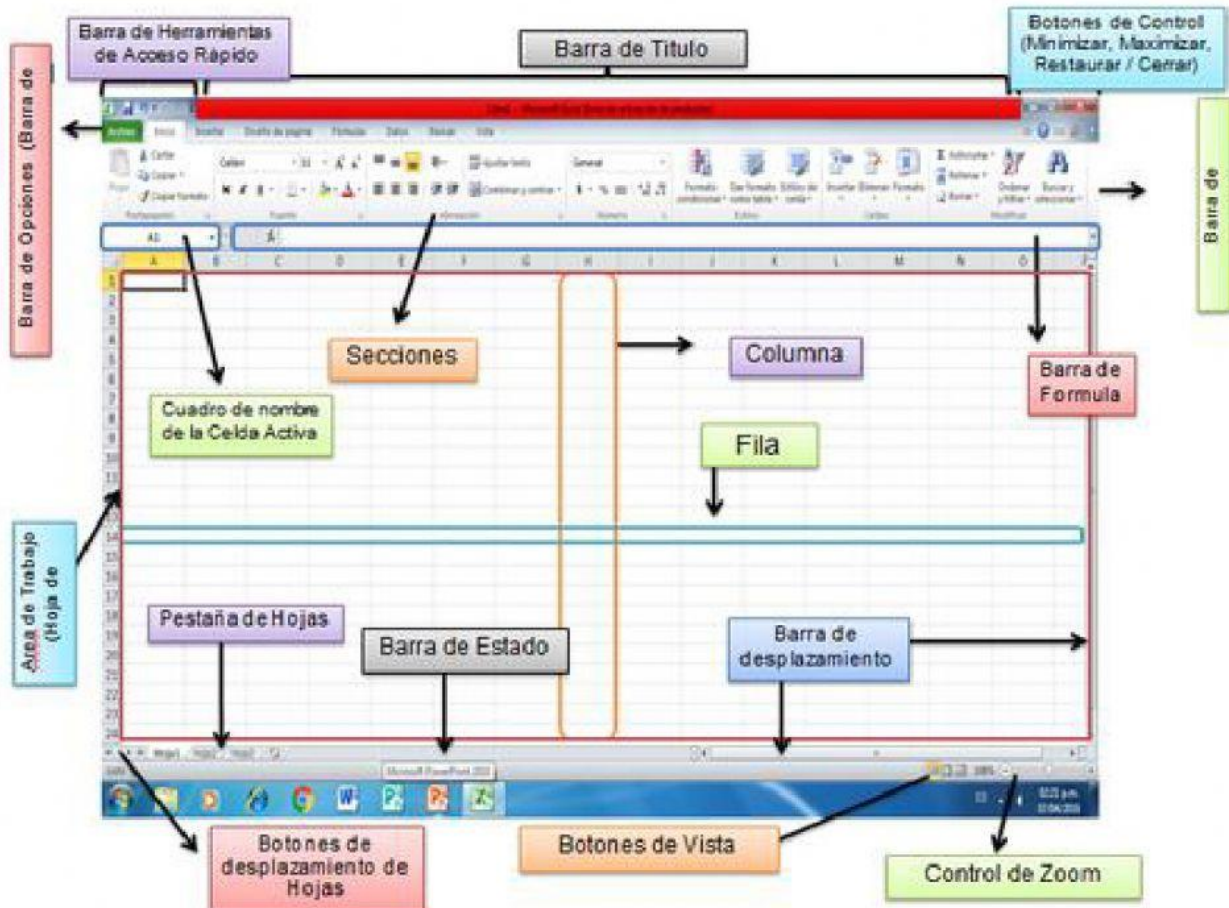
Barra de Herramientas de Acceso Rápido

Barra de Titulo

Botones de Controll (Minimizar, Maximizar, Restaurar / Cerrar)

Barra de Opciones (Barra de

Barra de

Archivo Inicio Insertar Diseño de página Fórmulas Datos Revisar Vista

A1

A B C D E F G H I J K L M N O

Secciones

Columna

Barra de Formula

Cuadro de nombre de la Celda Activa

Fila

Area de Trabajo (Hoja de

Pestaña de Hojas

Barra de Estado

Barra de desplazamiento

Hoja1 Hoja2 Hoja3

Botones de desplazamiento de Hojas

Botones de Vista

Control de Zoom